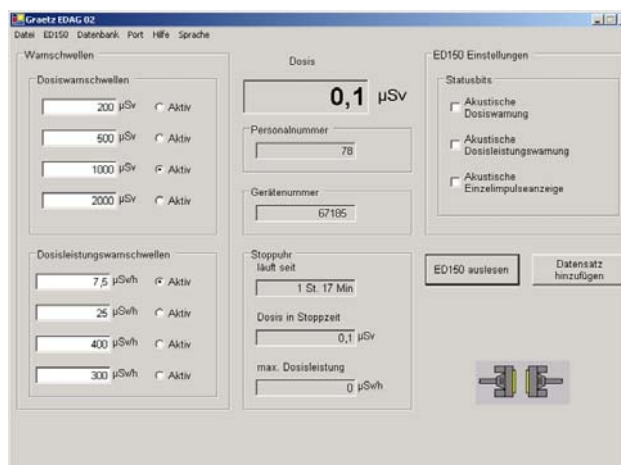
Graetz EDAG 02
Datei ED150 Datenbank Port Hilfe Sprache

Warnschwellen

Dosiswarnschwellen

200 µSv Aktiv

500 µSv Aktiv

1000 µSv Aktiv

2000 µSv Aktiv

Dosisleistungswarnschwellen

7,5 µSv/h Aktiv

25 µSv/h Aktiv

400 µSv/h Aktiv

300 µSv/h Aktiv

Dosis

0,1 µSv

Personalnummer

78

Gerätenummer

67185

Stoppuhr
läuft seit

1 St. 17 Min

Dosis in Stoppzeit

0,1 µSv

max. Dosisleistung

0 µSv/h

ED150 Einstellungen

Statusbits

Akustische Dosiswarnung

Akustische Dosisleistungswarnung

Akustische Einzelimpulseanzeige

ED150 auslesen

Datensatz hinzufügen